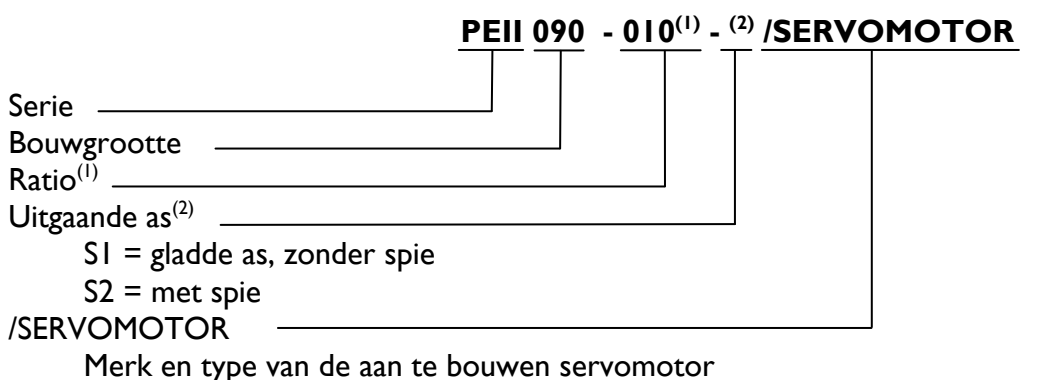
**PEII 090 - 010$^{(1)}$ - $^{(2)}$ /SERVOMOTOR**

Serie
Bouwgrootte
Ratio$^{(1)}$
Uitgaande as$^{(2)}$
S1 = gladde as, zonder spie
S2 = met spie
/SERVOMOTOR
Merk en type van de aan te bouwen servomotor